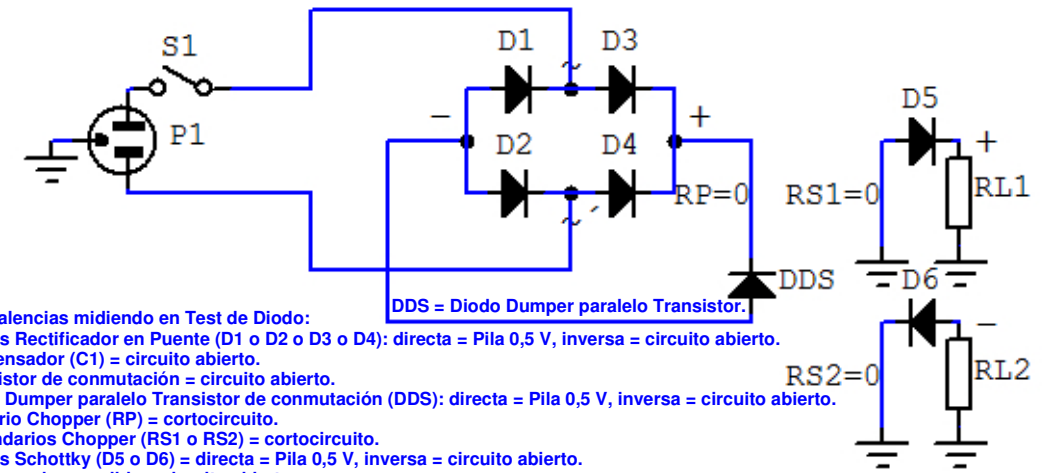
S1
P1
D1
D3
D2
D4
~
~
−
+
RP=0
DDS
D5
+
RS1=0
RL1
D6
−
RS2=0
RL2
DDS = Diodo Dumper paralelo Transistor.

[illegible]alencias midiendo en Test de Diodo:
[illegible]s Rectificador en Puente (D1 o D2 o D3 o D4): directa = Pila 0,5 V, inversa = circuito abierto.
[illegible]ensador (C1) = circuito abierto.
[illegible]istor de conmutación = circuito abierto.
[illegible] Dumper paralelo Transistor de conmutación (DDS): directa = Pila 0,5 V, inversa = circuito abierto.
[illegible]rio Chopper (RP) = cortocircuito.
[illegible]ndarios Chopper (RS1 o RS2) = cortocircuito.
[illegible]s Schottky (D5 o D6) = directa = Pila 0,5 V, inversa = circuito abierto.
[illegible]